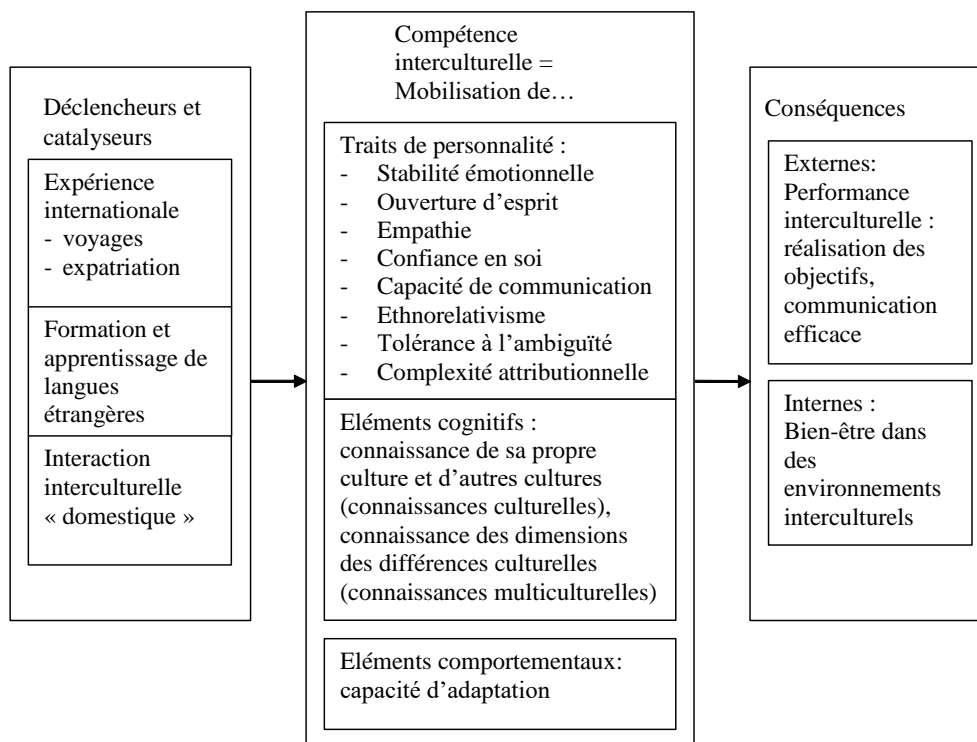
Déclencheurs et catalyseurs

Expérience internationale
- voyages
- expatriation

Formation et apprentissage de langues étrangères

Interaction interculturelle « domestique »

Compétence interculturelle = Mobilisation de…

Traits de personnalité :
- Stabilité émotionnelle
- Ouverture d'esprit
- Empathie
- Confiance en soi
- Capacité de communication
- Ethnorelativisme
- Tolérance à l'ambiguïté
- Complexité attributionnelle

Eléments cognitifs : connaissance de sa propre culture et d'autres cultures (connaissances culturelles), connaissance des dimensions des différences culturelles (connaissances multiculturelles)

Eléments comportementaux: capacité d'adaptation

Conséquences

Externes: Performance interculturelle : réalisation des objectifs, communication efficace

Internes : Bien-être dans des environnements interculturels